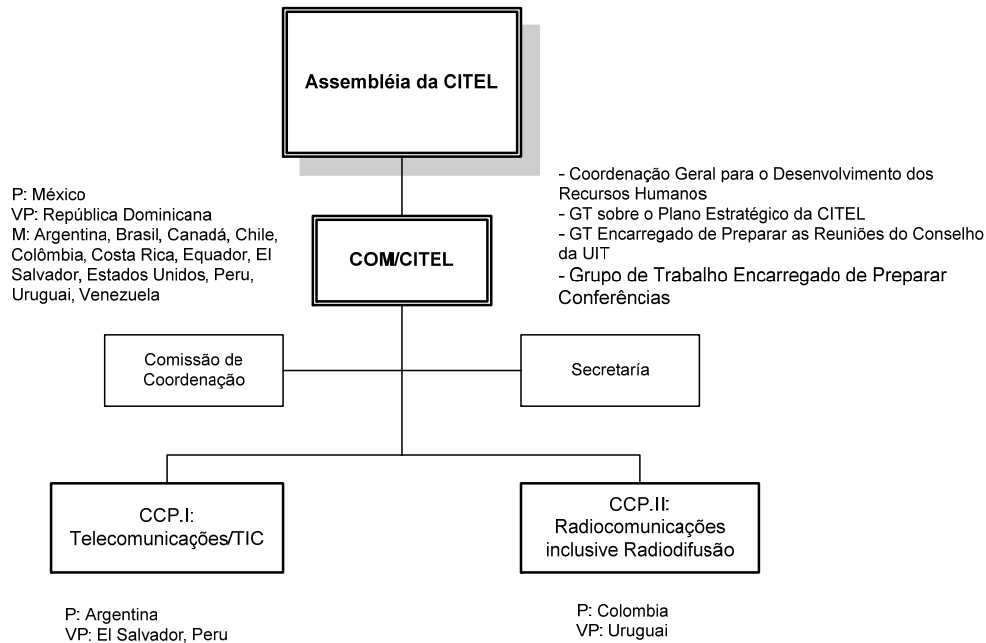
Assembléia da CITEL

P: México
VP: República Dominicana
M: Argentina, Brasil, Canadá, Chile, Colômbia, Costa Rica, Equador, El Salvador, Estados Unidos, Peru, Uruguai, Venezuela

COM/CITEL

- Coordenação Geral para o Desenvolvimento dos Recursos Humanos
- GT sobre o Plano Estratégico da CITEL
- GT Encarregado de Preparar as Reuniões do Conselho da UIT
- Grupo de Trabalho Encarregado de Preparar Conferências

Comissão de Coordenação

Secretaría

CCP.I: Telecomunicações/TIC

CCP.II: Radiocomunicações inclusive Radiodifusão

P: Argentina
VP: El Salvador, Peru

P: Colombia
VP: Uruguai